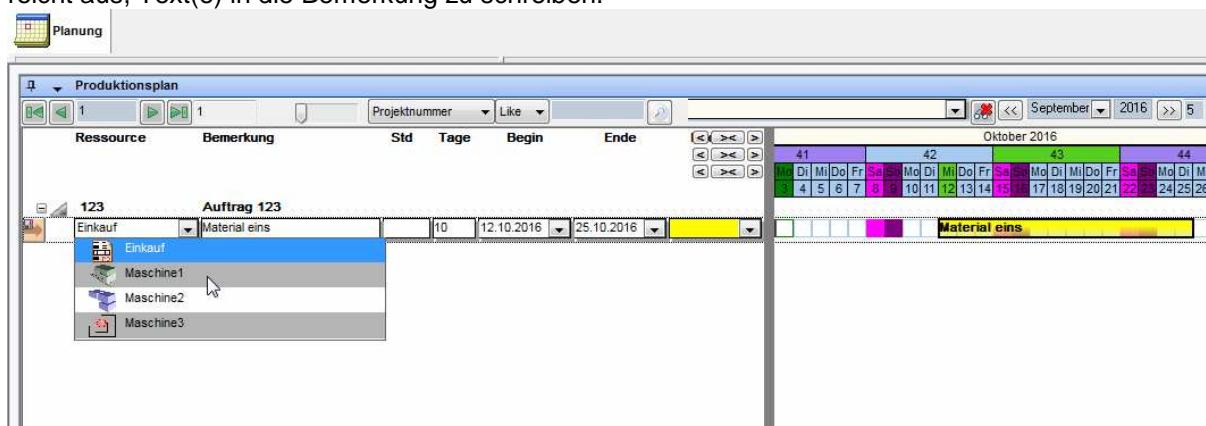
reicht aus, Text(0) in die Bemerkung zu schreiben.

Planung

Produktionsplan

1 1 Projektnummer Like September 2016 5

Ressource Bemerkung Std Tage Begin Ende

Oktober 2016

41 42 43 44

Mo Di Mi Do Fr Sa So Mo Di Mi Do Fr Sa So Mo Di Mi Do Fr Sa So Mo Di M

3 4 5 6 7 8 9 10 11 12 13 14 15 16 17 18 19 20 21 22 23 24 25 26

123 Auftrag 123

Einkauf Material eins 10 12.10.2016 25.10.2016 Material eins

Einkauf

Maschine1

Maschine2

Maschine3